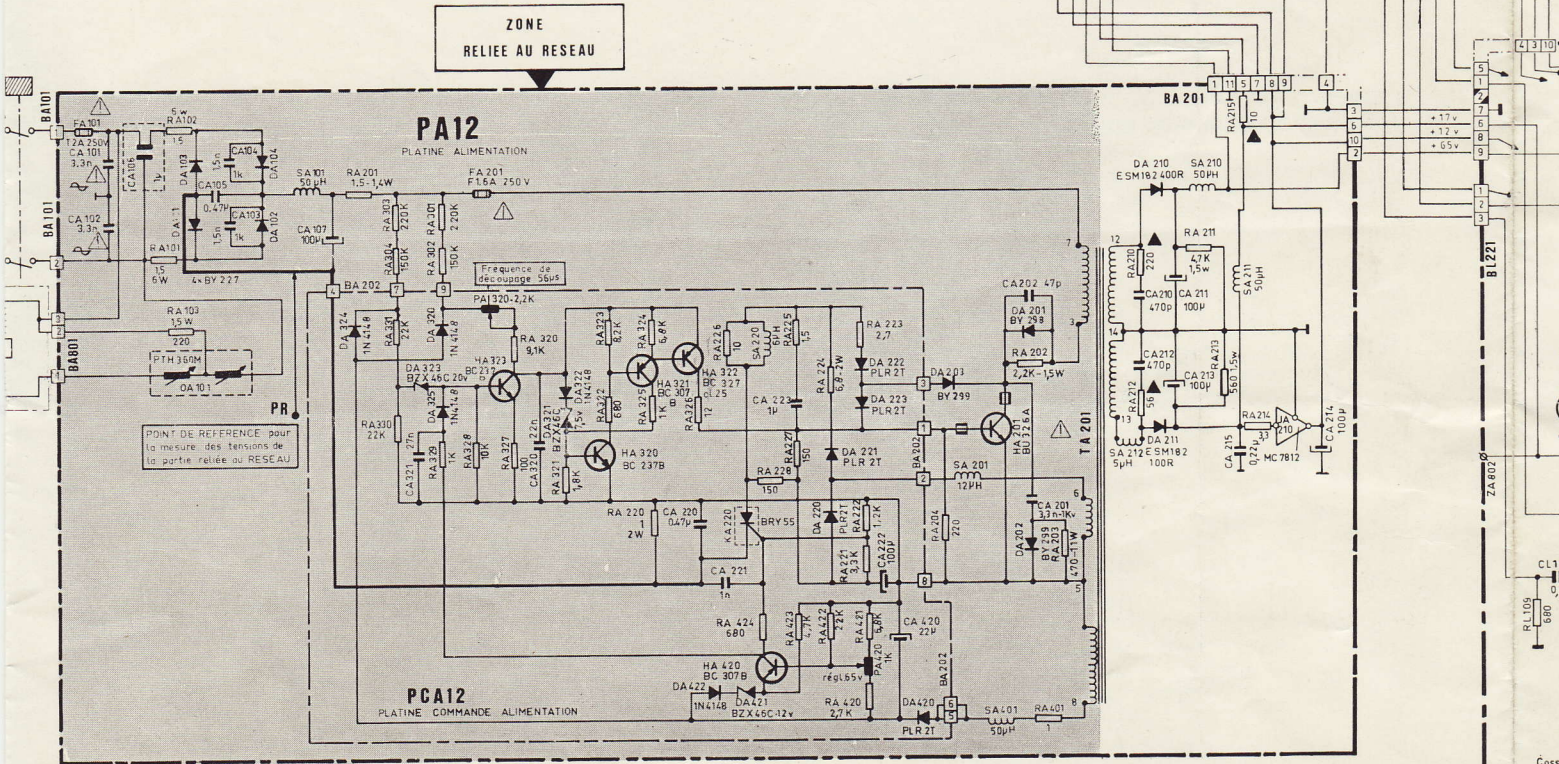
ZONE
RELIEE AU RESEAU

PA12
PLATINE ALIMENTATION

BA101
FA101
T2A 250V
CA101
3,3n
RA102
5w
1,5
CA106
1μ
DA103
1,5n
CA104
1k
DA104
CA105
0,47μ
DA111
1,5n
1k
CA103
DA102
4x BY 227
CA102
3,3n
BA101
RA101
1,5
6W
SA101
50μH
RA201
1,5-1,4W
CA107
100μ
RA303
220K
RA304
150K
RA301
220K
RA302
150K
FA201
F1,6A 250V
BA202
Frequence de découpage 56μs
PA1320-2,2K
BA801
RA103
1,5W
220
PTH 350M
DA101
PR
POINT DE REFERENCE pour la mesure des tensions de la partie reliée au RESEAU

DA324
1N4148
RA331
22K
DA320
1N4148
RA320
9,1K
DA323
BZX 46C 20v
HA323
BC 237
DA325
1N4148
RA330
22K
CA321
27n
RA329
1K
RA328
10K
RA327
100
CA320
22n
DA321
BZX46C
7,5v
DA322
1N4148
RA321
1,8K
HA320
BC 237B
RA323
8,2K
RA322
680
RA324
6,8K
RA325
1K
HA321
BC 307
B
HA322
BC 327
0,25
RA326
12
RA226
10
SA220
6μH
RA225
1,5
CA223
1μ
RA224
6,8-2W
RA227
150
RA228
150
RA223
2,7
DA222
PLR 2T
DA223
PLR 2T
DA221
PLR 2T
RA220
1
2W
CA220
0,47μ
KA220
BRY 55
DA220
PLR2T
RA222
1,2K
RA221
3,3K
CA222
100μ
CA221
1n
RA424
680
RA423
4,7K
RA422
22K
RA421
6,8K
PA420
1K
régl.65v
HA420
BC 307B
CA420
22μ
RA420
2,7K
DA422
1N4148
DA421
BZX 46C-12v
DA420
PLR 2T
SA401
50μH
RA401
1

PCA12
PLATINE COMMANDE ALIMENTATION

CA202 47p
DA201
BY 299
RA202
2,2K-1,5W
DA203
BY 299
HA201
BU 326A
SA201
12μH
RA204
220
CA201
3,3n-1kV
DA202
BY 299
RA203
470-11W
TA201

BA201
RA215
10
DA210
ESM182 400R
SA210
50μH
RA210
220
RA211
4,7K
1,5w
CA210
470p
CA211
100μ
SA211
50μH
CA212
470p
RA212
56
CA213
100μ
RA213
560 1,5w
DA211
ESM182
100R
SA212
5μH
CA215
0,22μ
RA214
3,3
IA210
MC 7812
CA214
100μ
+17v
+12v
+65v
B1221
ZA802
CL1
RL109
680
Coss